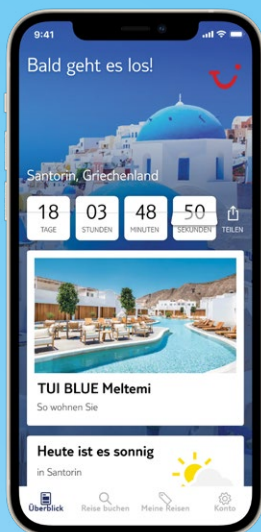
9:41

Bald geht es los!

Santorin, Griechenland

18
TAGE

03
STUNDEN

48
MINUTEN

50
SEKUNDEN

TEILEN

TUI BLUE Meltemi

So wohnen Sie

Heute ist es sonnig

in Santorin

Überblick

Reise buchen

Meine Reisen

Konto